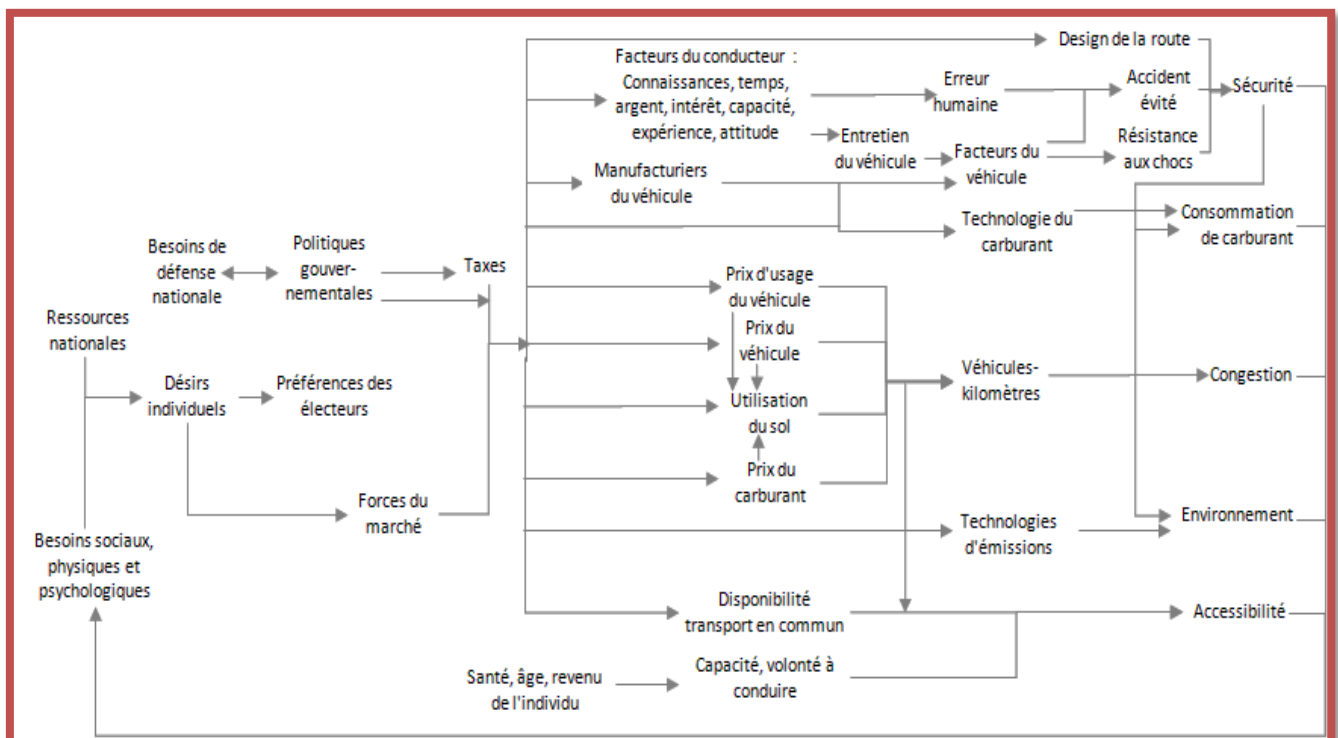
Design de la route

Facteurs du conducteur : Connaissances, temps, argent, intérêt, capacité, expérience, attitude

Erreur humaine

Accident évité

Sécurité

Entretien du véhicule

Facteurs du véhicule

Résistance aux chocs

Manufacturiers du véhicule

Technologie du carburant

Consommation de carburant

Besoins de défense nationale

Politiques gouver-nementales

Taxes

Ressources nationales

Prix d'usage du véhicule

Prix du véhicule

Désirs individuels

Préférences des électeurs

Utilisation du sol

Véhicules-kilomètres

Congestion

Prix du carburant

Forces du marché

Technologies d'émissions

Environnement

Besoins sociaux, physiques et psychologiques

Disponibilité transport en commun

Accessibilité

Santé, âge, revenu de l'individu

Capacité, volonté à conduire